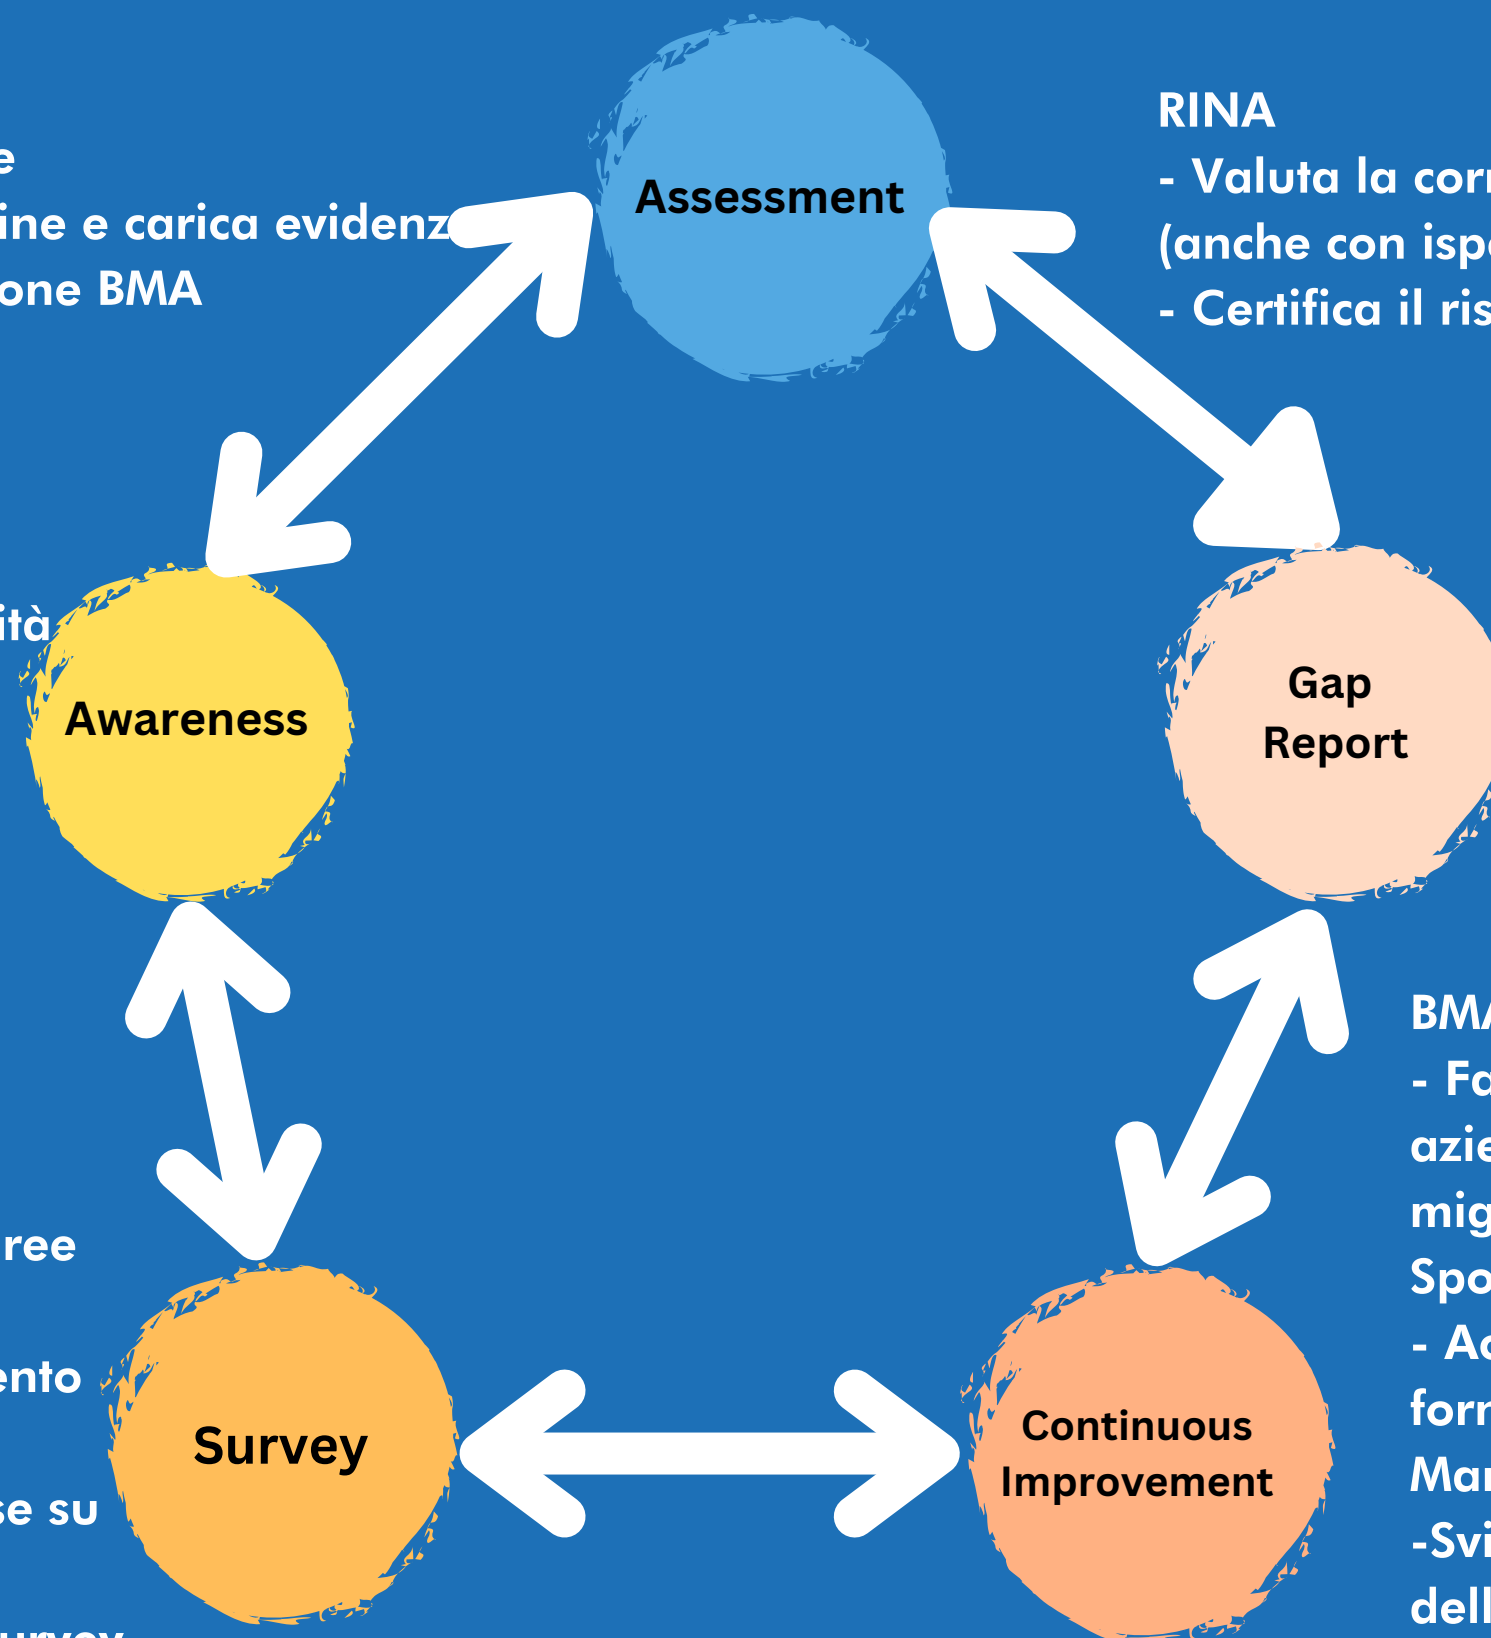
e
ine e carica evidenz
one BMA

RINA
- Valuta la cor
(anche con isp
- Certifica il ris

Assessment

ità

Awareness

Gap Report

BM
- Fa
azie
mig
Spo
- Ac
forr
Mar
-Svi
dell

ree

ento

se su

urvey

Survey

Continuous Improvement